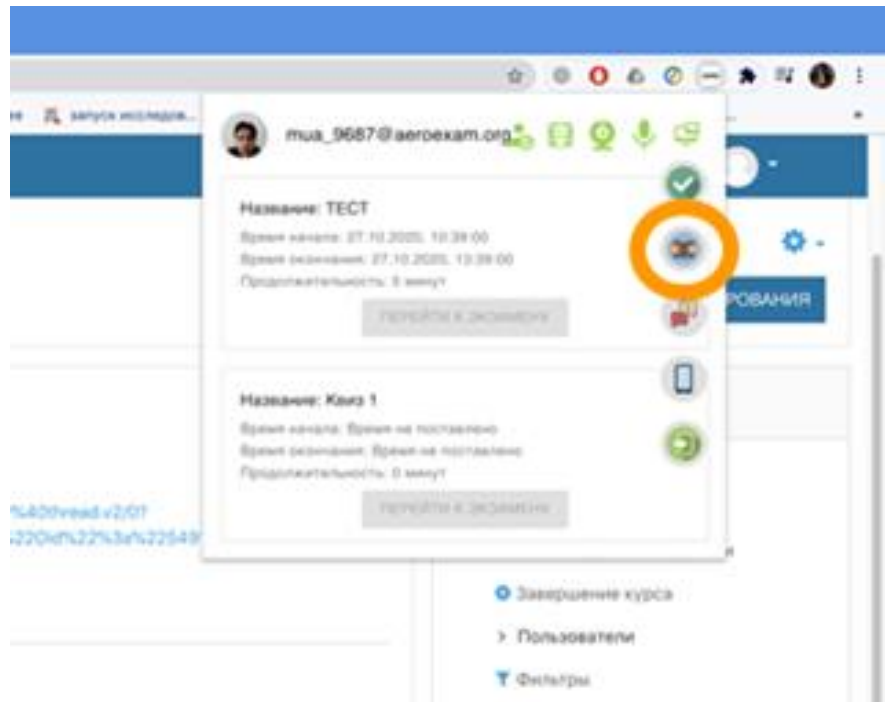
запуск исследов...

mua_9687@aeroexam.org

Название: ТЕСТ

Время начала: 27.10.2020, 10:39:00

Время окончания: 27.10.2020, 13:39:00

Продолжительность: 0 минут

ПЕРЕЙТИ К ЭКЗАМЕНУ

Название: Квиз 1

Время начала: Время не поставлено

Время окончания: Время не поставлено

Продолжительность: 0 минут

ПЕРЕЙТИ К ЭКЗАМЕНУ

РОВАНИЯ

%40thread.v2/0?

%22Old%22%3a%22549

Завершение курса

> Пользователи

Фильтры